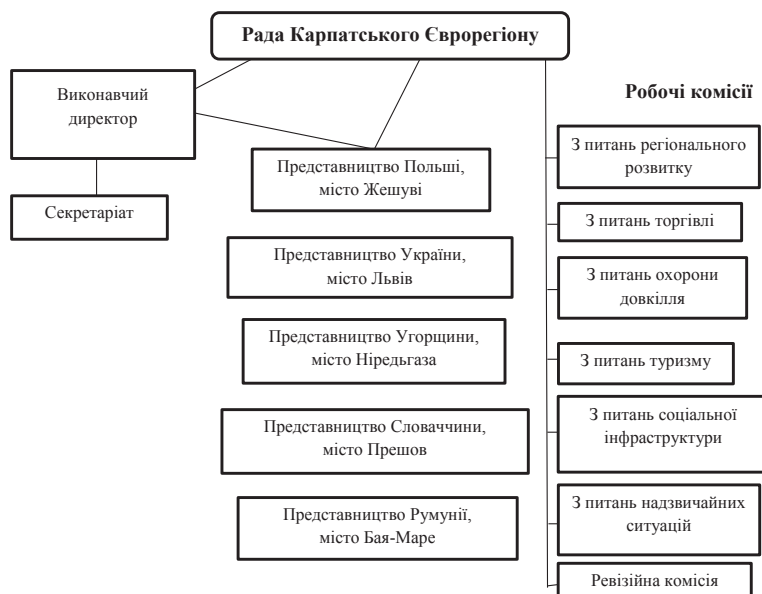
Рада Карпатського Єврорегіону

Виконавчий директор

Секретаріат

Представництво Польші, місто Жешуві

Представництво України, місто Львів

Представництво Угорщини, місто Ніредьгаза

Представництво Словаччини, місто Прешов

Представництво Румунії, місто Бая-Маре

Робочі комісії

З питань регіонального розвитку

З питань торгівлі

З питань охорони довкілля

З питань туризму

З питань соціальної інфраструктури

З питань надзвичайних ситуацій

Ревізійна комісія